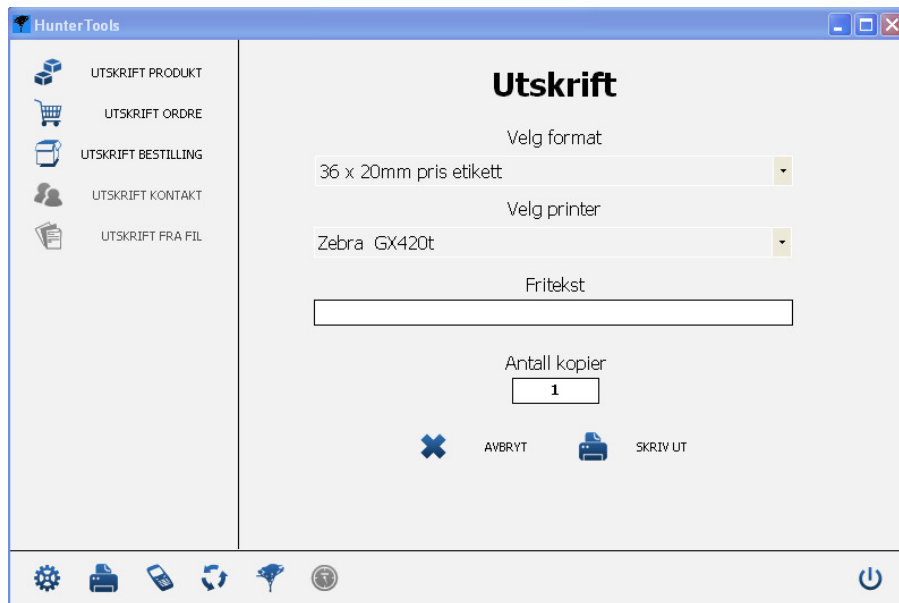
HunterTools

UTSKRIFT PRODUKT
UTSKRIFT ORDRE
UTSKRIFT BESTILLING
UTSKRIFT KONTAKT
UTSKRIFT FRA FIL

Utskrift

Velg format
36 x 20mm pris etikett

Velg printer
Zebra GX420t

Fritekst

Antall kopier
1

AVBRYT
SKRIV UT